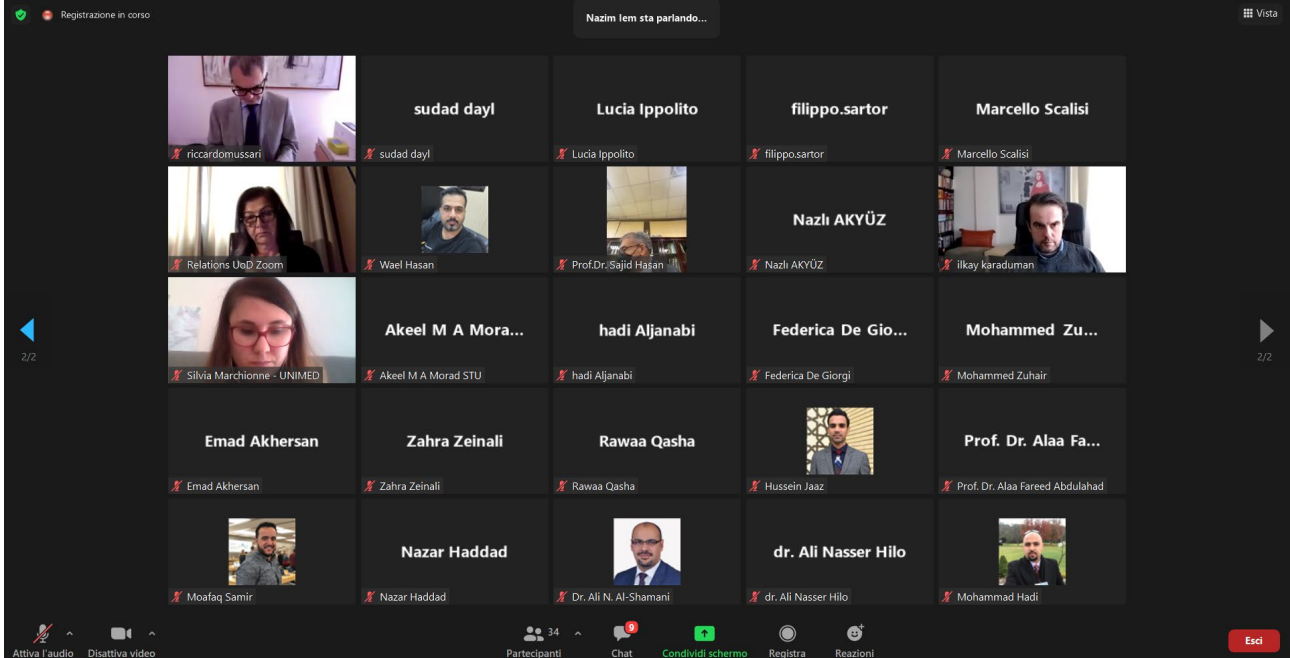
Registrazione in corso

Nazim lem sta parlando...

Vista

riccardomussari

sudad dayl
sudad dayl

Lucia Ippolito
Lucia Ippolito

filippo.sartor
filippo.sartor

Marcello Scalisi
Marcello Scalisi

Relations UoD Zoom

Wael Hasan

Prof.Dr. Sajid Hasan

Nazlı AKYÜZ
Nazlı AKYÜZ

ilkay karaduman

2/2

Silvia Marchionne - UNIMED

Akeel M A Mora...
Akeel M A Morad STU

hadi Aljanabi
hadi Aljanabi

Federica De Gio...
Federica De Giorgi

Mohammed Zu...
Mohammed Zuhair

2/2

Emad Akhersan
Emad Akhersan

Zahra Zeinali
Zahra Zeinali

Rawaa Qasha
Rawaa Qasha

Hussein Jaaz

Prof. Dr. Alaa Fa...
Prof. Dr. Alaa Fareed Abdulahad

Moafaq Samir

Nazar Haddad
Nazar Haddad

Dr. Ali N. Al-Shamani

dr. Ali Nasser Hilo
dr. Ali Nasser Hilo

Mohammad Hadi

Attiva l'audio

Disattiva video

34
Partecipanti

9
Chat

Condividi schermo

Registra

Reazioni

Esci